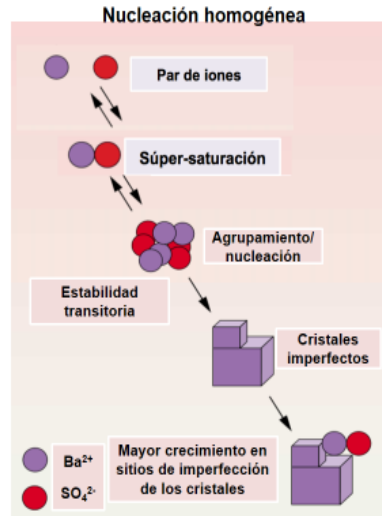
Nucleación homogénea

Par de iones

Súper-saturación

Agrupamiento/ nucleación

Estabilidad transitoria

Cristales imperfectos

Mayor crecimiento en sitios de imperfección de los cristales

$Ba^{2+}$

$SO_4^{2-}$